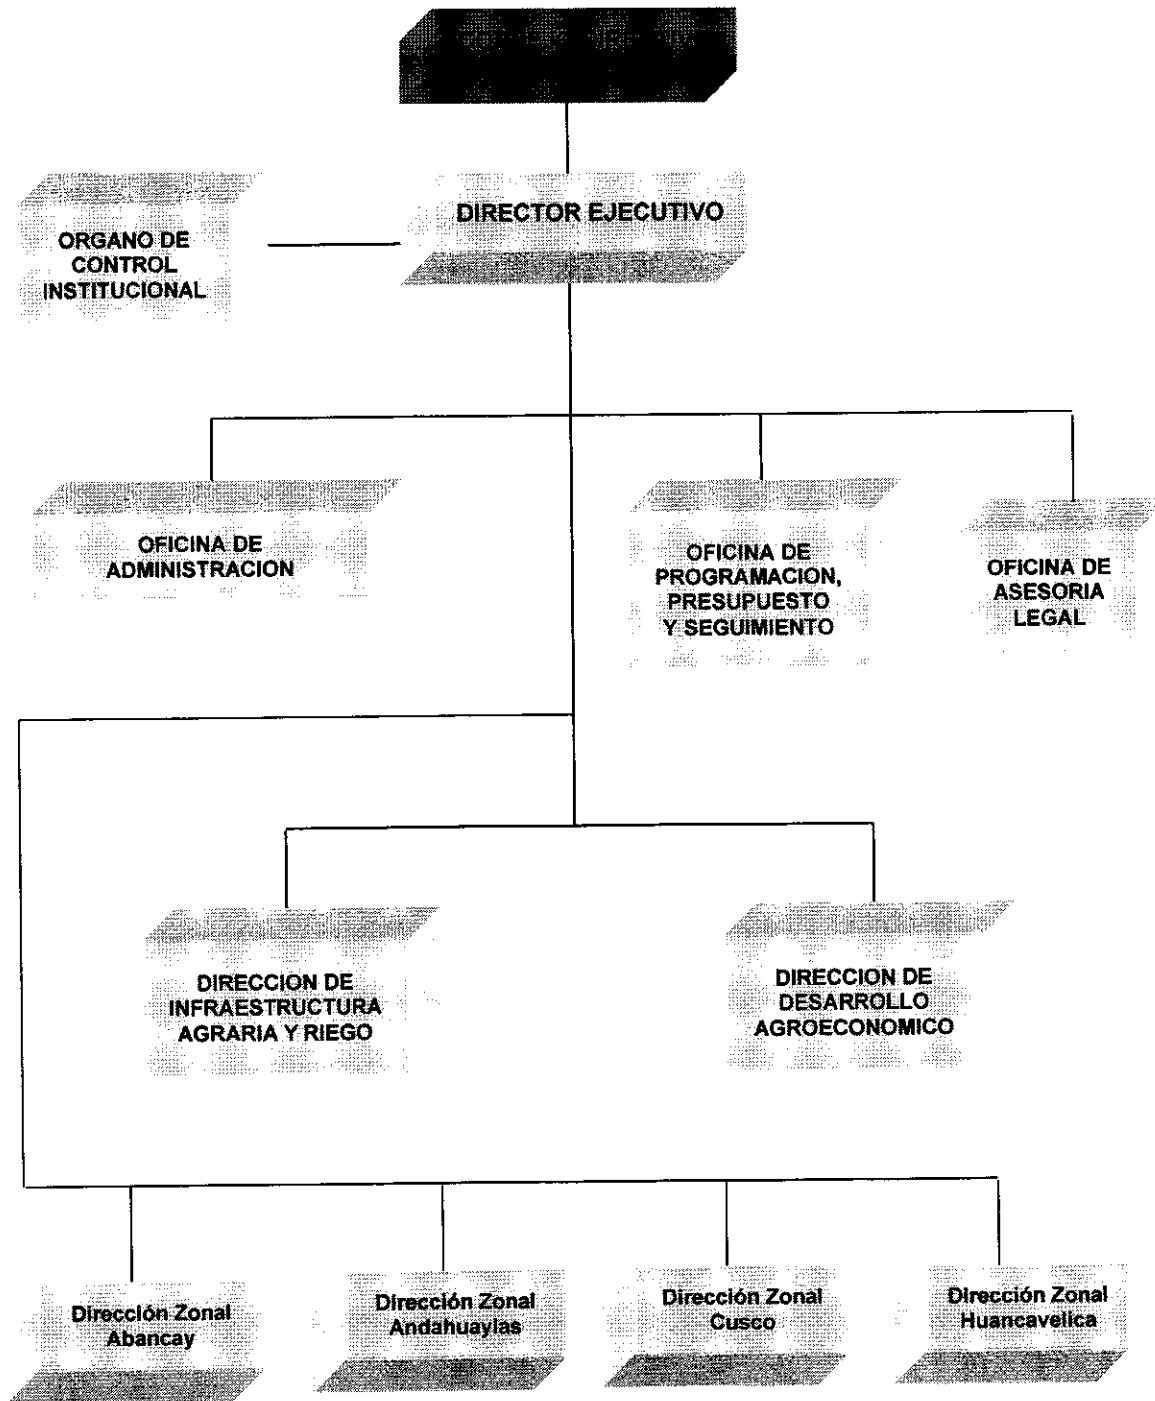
DIRECTOR EJECUTIVO

ORGANO DE CONTROL INSTITUCIONAL

OFICINA DE ADMINISTRACION

OFICINA DE PROGRAMACION, PRESUPUESTO Y SEGUIMIENTO

OFICINA DE ASESORIA LEGAL

DIRECCION DE INFRAESTRUCTURA AGRARIA Y RIEGO

DIRECCION DE DESARROLLO AGROECONOMICO

Dirección Zonal Abancay

Dirección Zonal Andahuaylas

Dirección Zonal Cusco

Dirección Zonal Huancavelica